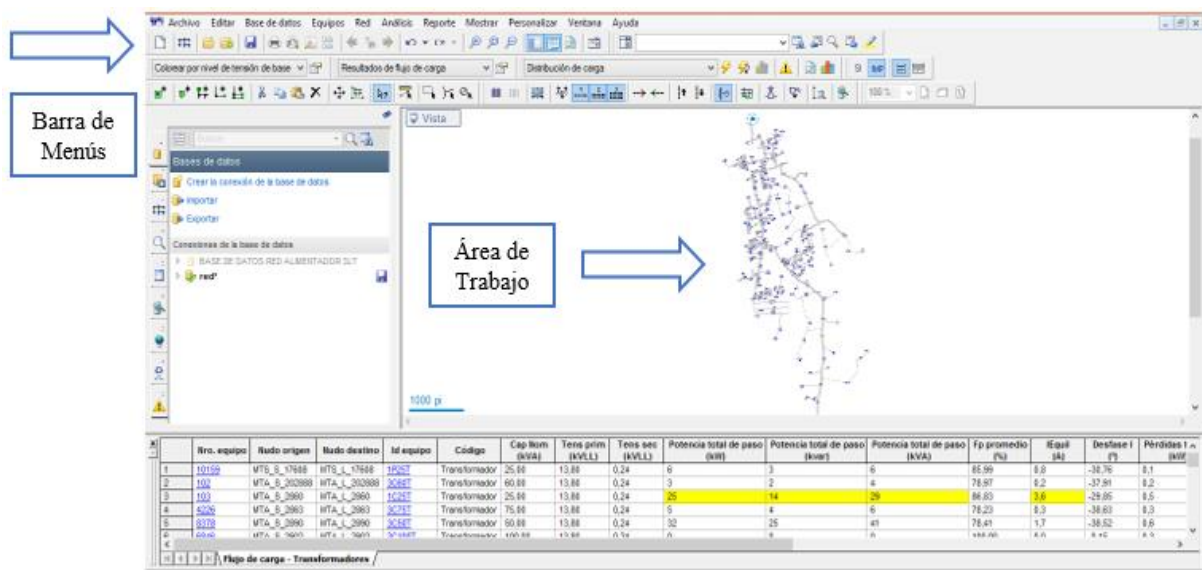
Archivo Editar Base de datos Equipos Red Análisis Reporte Mostrar Personalizar Ventana Ayuda

Colorear por nivel de tensión de base Resultados de flujo de carga Distribución de carga

Barra de Menús

Vista

Bases de datos
Crear la conexión de la base de datos
Importar
Exportar
Conexiones de la base de datos
BASE DE DATOS RED ALIMENTADOR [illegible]
red*

Área de Trabajo

1000 pi

| | Nro. equipo | Nudo origen | Nudo destino | Id equipo | Código | Cap Nom (kVA) | Tens prim (kVLL) | Tens sec (kVLL) | Potencia total de paso (kW) | Potencia total de paso (kvar) | Potencia total de paso (kVA) | Fp promedio (%) | IEquil (A) | Desfase I (°) | Pérdidas t (kW) |
|---|---|---|---|---|---|---|---|---|---|---|---|---|---|---|---|
| 1 | 10159 | MT5_S_17688 | MT5_L_17688 | 1P25T | Transformador | 25,00 | 13,80 | 0,24 | 6 | 3 | 6 | 85,99 | 0,8 | -30,76 | 0,1 |
| 2 | 102 | MT4_S_202888 | MT4_L_202888 | 3C65T | Transformador | 60,00 | 13,80 | 0,24 | 3 | 2 | 4 | 78,97 | 0,2 | -37,91 | 0,2 |
| 3 | 103 | MT4_S_2960 | MT4_L_2960 | 1C25T | Transformador | 25,00 | 13,80 | 0,24 | 25 | 14 | 29 | 86,83 | 3,6 | -29,85 | 0,5 |
| 4 | 4226 | MT4_S_2963 | MT4_L_2963 | 3C75T | Transformador | 75,00 | 13,80 | 0,24 | 5 | 4 | 6 | 78,23 | 0,3 | -38,63 | 0,3 |
| 5 | 8378 | MT4_S_2990 | MT4_L_2990 | 3C50T | Transformador | 50,00 | 13,80 | 0,24 | 32 | 25 | 41 | 78,41 | 1,7 | -38,52 | 0,6 |

Flujo de carga - Transformadores